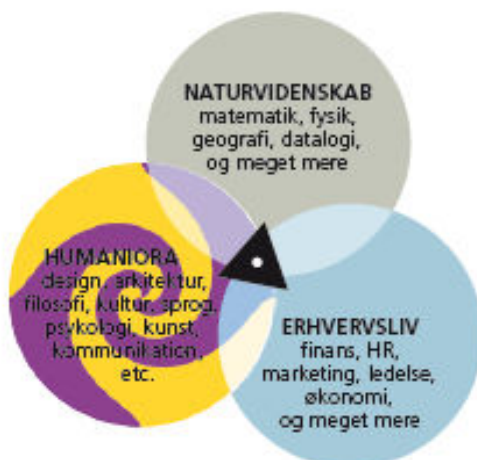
NATURVIDENSKAB
matematik, fysik, geografi, datalogi, og meget mere

HUMANIORA
design, arkitektur, filosofi, kultur, sprog, psykologi, kunst, kommunikation, etc.

ERHVERVSLIV
finans, HR, marketing, ledelse, økonomi, og meget mere